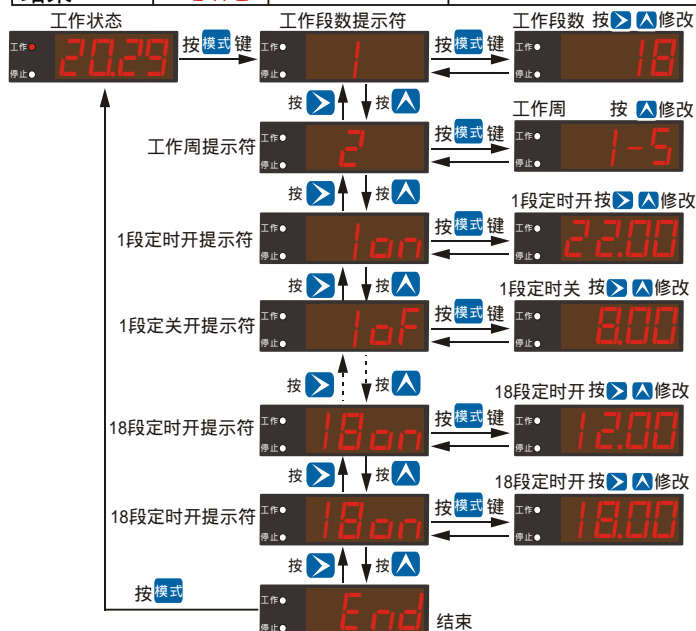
工作状态

工作 停止 20.29

按 模式 键

工作段数提示符

工作 停止 1

按 模式 键

工作段数 按 > ∧ 修改

工作 停止 18

按 > 按 ∧

工作周提示符

工作 停止 2

按 模式 键

工作周 按 ∧ 修改

工作 停止 1-5

按 > 按 ∧

1段定时开提示符

工作 停止 1on

按 模式 键

1段定时开 按 > ∧ 修改

工作 停止 22.00

按 > 按 ∧

1段定关开提示符

工作 停止 1oF

按 模式 键

1段定时关 按 > ∧ 修改

工作 停止 8.00

按 > 按 ∧

18段定时开提示符

工作 停止 18on

按 模式 键

18段定时开 按 > ∧ 修改

工作 停止 12.00

按 > 按 ∧

18段定时开提示符

工作 停止 18on

按 模式 键

18段定时开 按 > ∧ 修改

工作 停止 18.00

按 > 按 ∧

按 模式

工作 停止 End

结束